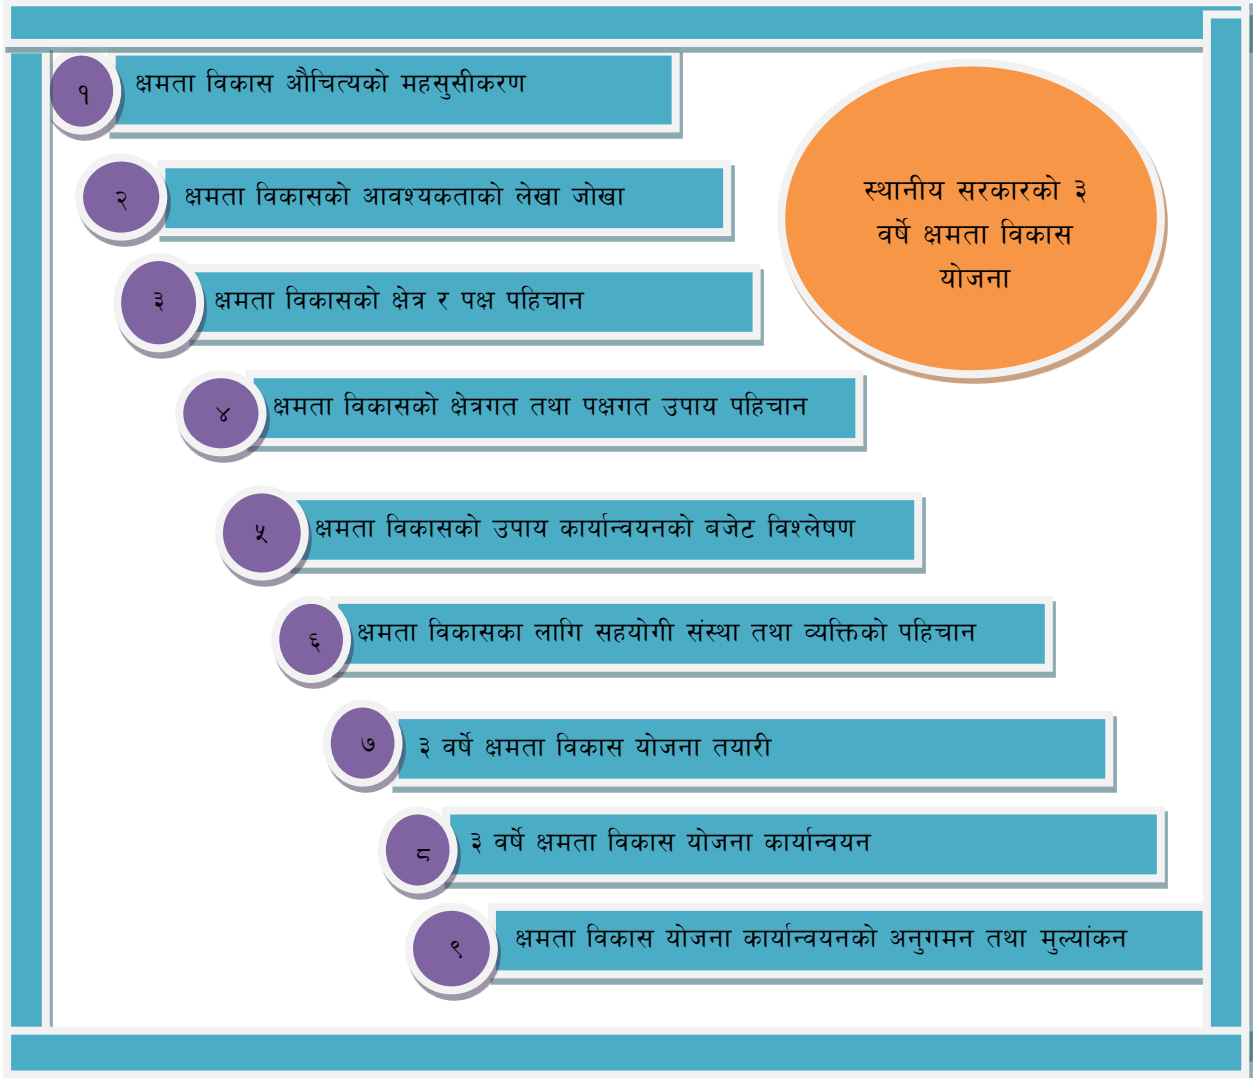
१ क्षमता विकास औचित्यको महसुसीकरण

२ क्षमता विकासको आवश्यकताको लेखा जोखा

३ क्षमता विकासको क्षेत्र र पक्ष पहिचान

४ क्षमता विकासको क्षेत्रगत तथा पक्षगत उपाय पहिचान

५ क्षमता विकासको उपाय कार्यान्वयनको बजेट विश्लेषण

६ क्षमता विकासका लागि सहयोगी संस्था तथा व्यक्तिको पहिचान

७ ३ वर्षे क्षमता विकास योजना तयारी

८ ३ वर्षे क्षमता विकास योजना कार्यान्वयन

९ क्षमता विकास योजना कार्यान्वयनको अनुगमन तथा मुल्यांकन

स्थानीय सरकारको ३ वर्षे क्षमता विकास योजना